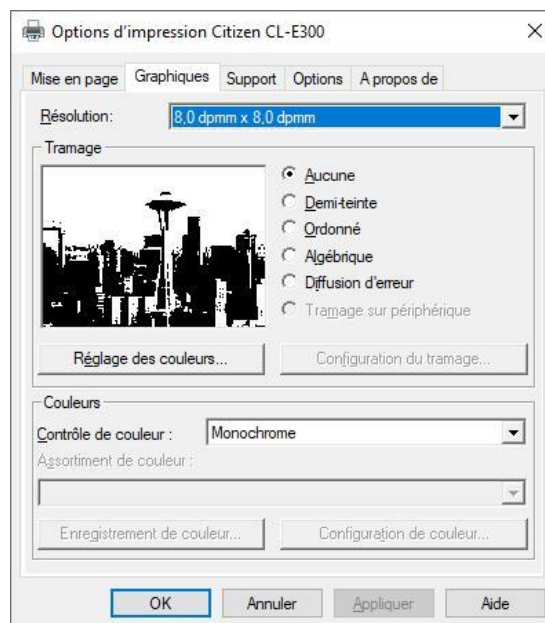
Options d'impression Citizen CL-E300

Mise en page | Graphiques | Support | Options | A propos de

Résolution: 8,0 dpmm x 8,0 dpmm

Tramage

Aucune
Demi-teinte
Ordonné
Algébrique
Diffusion d'erreur
Tramage sur périphérique

Réglage des couleurs...
Configuration du tramage...

Couleurs

Contrôle de couleur : Monochrome

Assortiment de couleur :

Enregistrement de couleur...
Configuration de couleur...

OK | Annuler | Appliquer | Aide